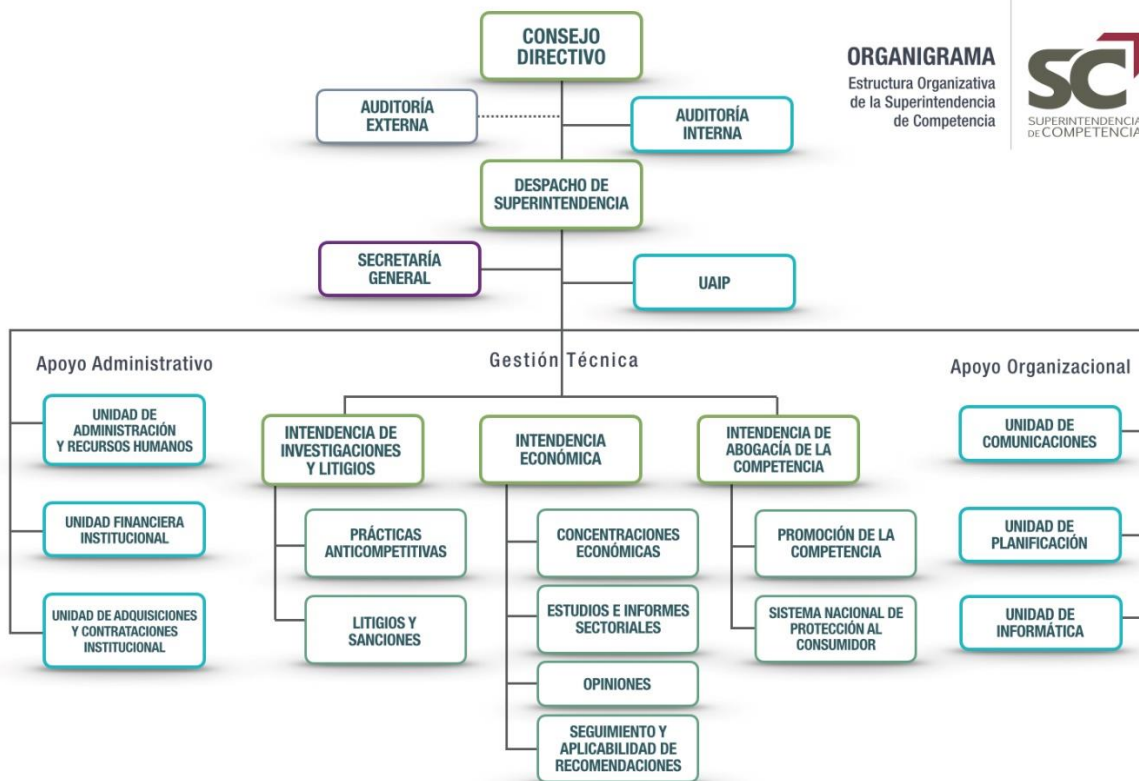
CONSEJO DIRECTIVO

ORGANIGRAMA
Estructura Organizativa de la Superintendencia de Competencia

SC
SUPERINTENDENCIA DE COMPETENCIA

AUDITORÍA EXTERNA

AUDITORÍA INTERNA

DESPACHO DE SUPERINTENDENCIA

SECRETARÍA GENERAL

UAIP

Apoyo Administrativo

Gestión Técnica

Apoyo Organizacional

UNIDAD DE ADMINISTRACIÓN Y RECURSOS HUMANOS

UNIDAD FINANCIERA INSTITUCIONAL

UNIDAD DE ADQUISICIONES Y CONTRATACIONES INSTITUCIONAL

INTENDENCIA DE INVESTIGACIONES Y LITIGIOS

PRÁCTICAS ANTICOMPETITIVAS

LITIGIOS Y SANCIONES

INTENDENCIA ECONÓMICA

CONCENTRACIONES ECONÓMICAS

ESTUDIOS E INFORMES SECTORIALES

OPINIONES

SEGUIMIENTO Y APLICABILIDAD DE RECOMENDACIONES

INTENDENCIA DE ABOGACÍA DE LA COMPETENCIA

PROMOCIÓN DE LA COMPETENCIA

SISTEMA NACIONAL DE PROTECCIÓN AL CONSUMIDOR

UNIDAD DE COMUNICACIONES

UNIDAD DE PLANIFICACIÓN

UNIDAD DE INFORMÁTICA